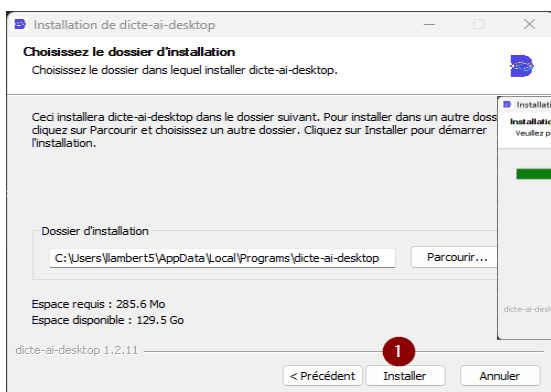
Installation de dicte-ai-desktop

Choisissez le dossier d'installation
Choisissez le dossier dans lequel installer dicte-ai-desktop.

Ceci installera dicte-ai-desktop dans le dossier suivant. Pour installer dans un autre doss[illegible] cliquez sur Parcourir et choisissez un autre dossier. Cliquez sur Installer pour démarrer l'installation.

Installa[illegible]
Installatio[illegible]
Veuillez p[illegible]

Dossier d'installation
C:\Users\llambert5\AppData\Local\Programs\dicte-ai-desktop
Parcourir...

dicte-ai-desk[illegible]

Espace requis : 285.6 Mo
Espace disponible : 129.5 Go

dicte-ai-desktop 1.2.11

1

< Précédent
Installer
Annuler